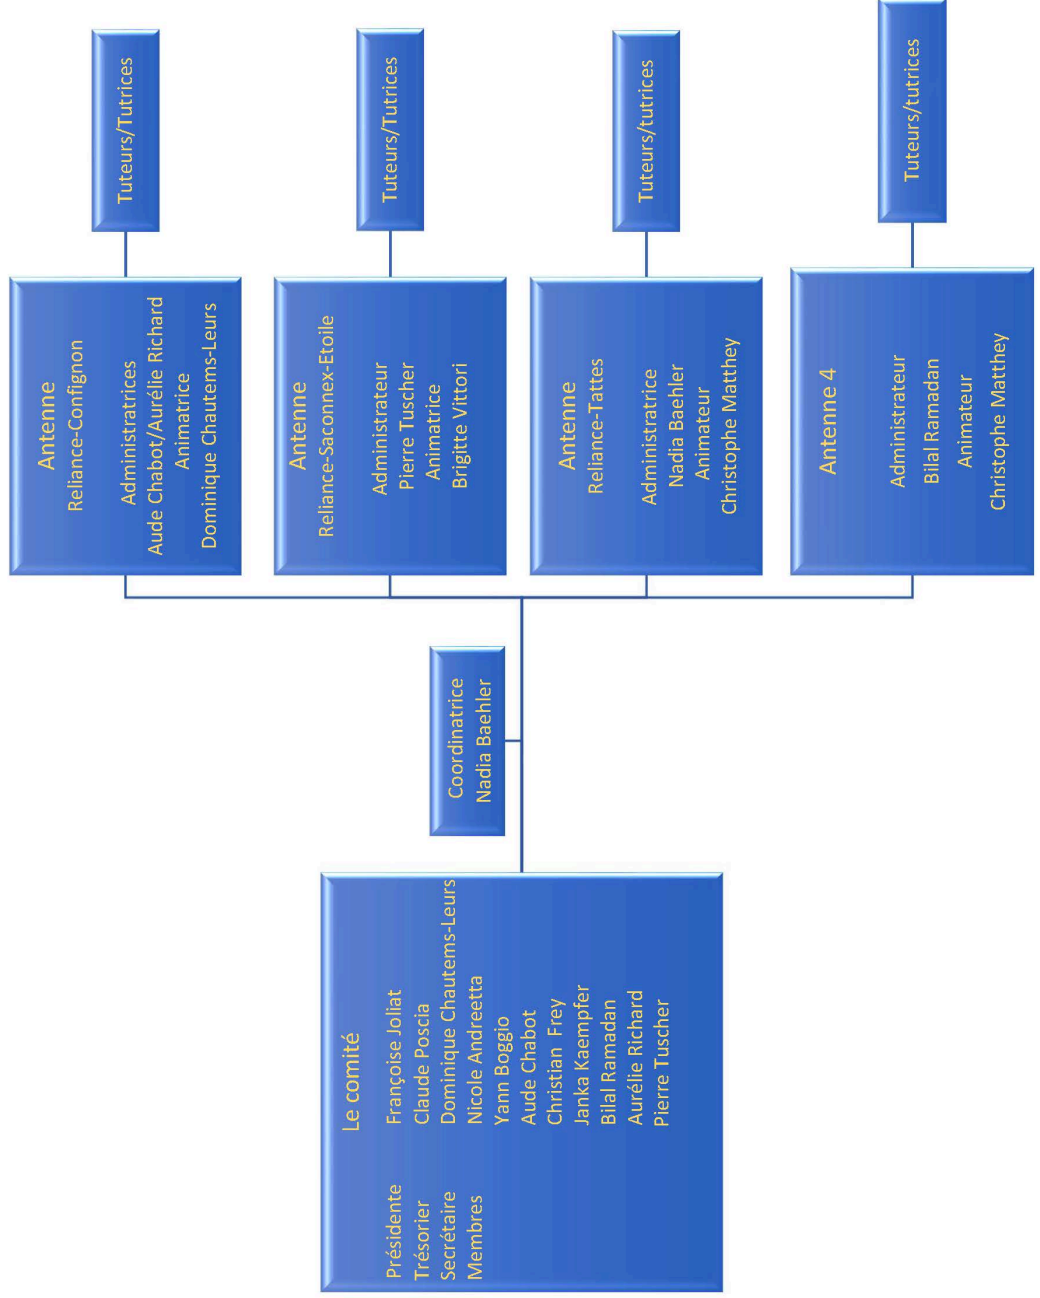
Le comité

Présidente Françoise Joliat
Trésorier Claude Poscia
Secrétaire Dominique Chautems-Leurs
Membres Nicole Andreetta
Yann Boggio
Aude Chabot
Christian Frey
Janka Kaempfer
Bilal Ramadan
Aurélie Richard
Pierre Tuscher

Coordinatrice
Nadia Baehler

Antenne
Reliance-Confignon

Administratrices
Aude Chabot/Aurélie Richard
Animatrice
Dominique Chautems-Leurs

Tuteurs/Tutrices

Antenne
Reliance-Saconnex-Etoile

Administrateur
Pierre Tuscher
Animatrice
Brigitte Vittori

Tuteurs/Tutrices

Antenne
Reliance-Tattes

Administratrice
Nadia Baehler
Animateur
Christophe Matthey

Tuteurs/tutrices

Antenne 4

Administrateur
Bilal Ramadan
Animateur
Christophe Matthey

Tuteurs/tutrices